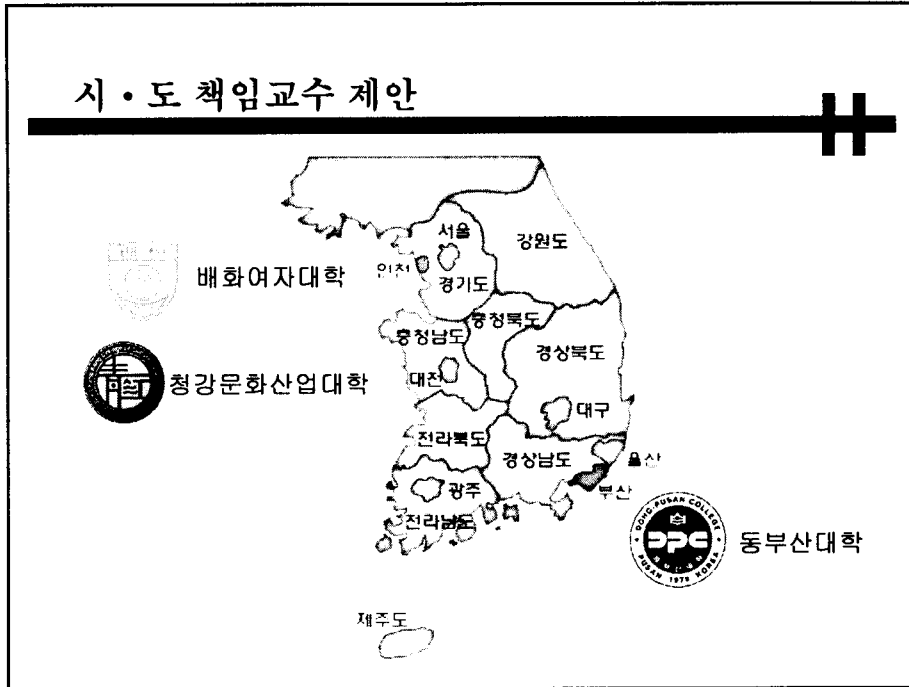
시 • 도 책임교수 제안

배화여자대학

청강문화산업대학

서울
인천
경기도
강원도
충청북도
충청남도
경상북도
대전
대구
전라북도
경상남도
울산
광주
부산
전라남도
제주도

DONG-PUSAN COLLEGE
DPC
PUSAN 1979 KOREA
동부산대학